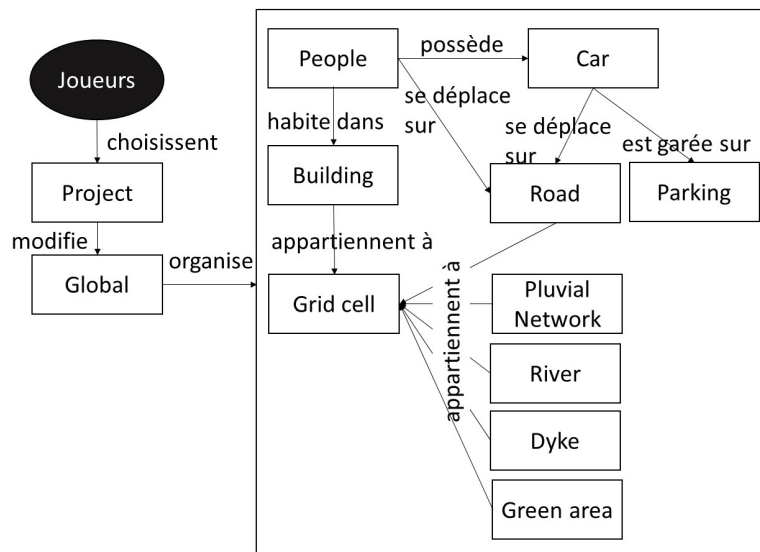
Joueurs

choisissent

Project

modifie

Global

organise

People

possède

Car

habite dans

se déplace sur

se déplace sur

est garée sur

Building

Road

Parking

appartiennent à

Grid cell

appartiennent à

Pluvial Network

River

Dyke

Green area